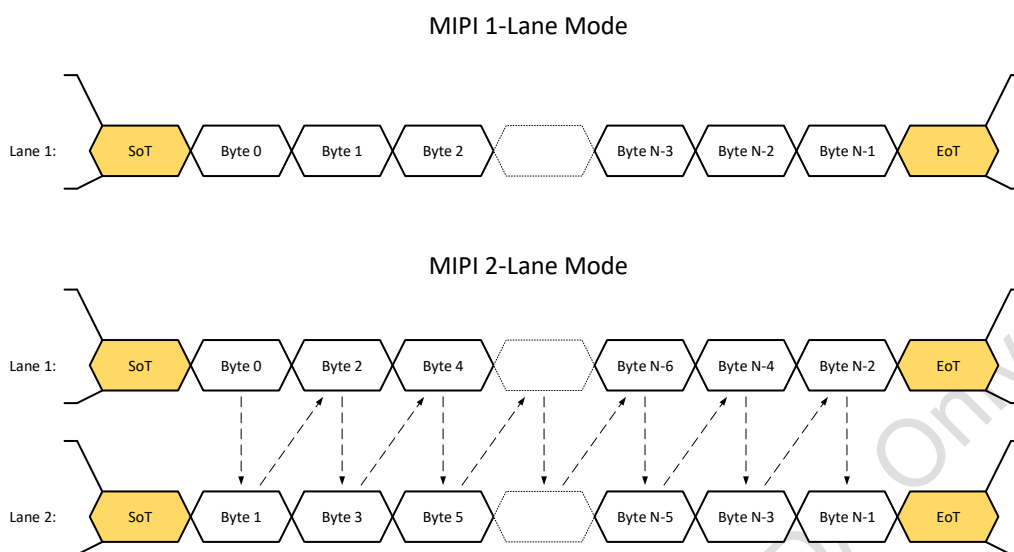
MIPI 1-Lane Mode

Lane 1: SoT Byte 0 Byte 1 Byte 2 Byte N-3 Byte N-2 Byte N-1 EoT

MIPI 2-Lane Mode

Lane 1: SoT Byte 0 Byte 2 Byte 4 Byte N-6 Byte N-4 Byte N-2 EoT

Lane 2: SoT Byte 1 Byte 3 Byte 5 Byte N-5 Byte N-3 Byte N-1 EoT